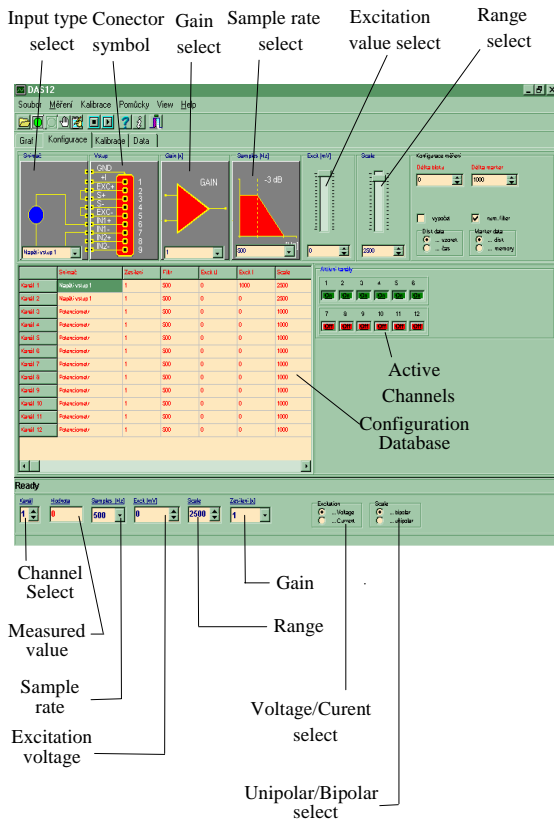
Input type select
Conector symbol
Gain select
Sample rate select
Excitation value select
Range select

DAS12
Soubor Měření Kalibrace Pomůcky View Help
Graf Konfigurace Kalibrace Data

Snímač
Vstup
GND
+I
EXC+
S+
S-
EXC-
IN1+
IN1-
IN2+
IN2-
1 2 3 4 5 6 7 8 9
Napěť.vstup 1
Gain [x]
GAIN
1
Samples [Hz]
-3 dB
500
Exct [mV]
0
Scale
2500
Konfigurace měření
Délka bloku
Délka marker
0
1000
výpočet
num. filter
Disk data
... vzorek
... čas
Marker data
... disk
... memory

| | Snímač | Zesílení | Filtr | Exct U | Exct I | Scale |
|---|---|---|---|---|---|---|
| Kanál 1 | Napěť.vstup 1 | 1 | 500 | 0 | 1000 | 2500 |
| Kanál 2 | Napěť.vstup 1 | 1 | 500 | 0 | 0 | 2500 |
| Kanál 3 | Potenciometr | 1 | 500 | 0 | 0 | 1000 |
| Kanál 4 | Potenciometr | 1 | 500 | 0 | 0 | 1000 |
| Kanál 5 | Potenciometr | 1 | 500 | 0 | 0 | 1000 |
| Kanál 6 | Potenciometr | 1 | 500 | 0 | 0 | 1000 |
| Kanál 7 | Potenciometr | 1 | 500 | 0 | 0 | 1000 |
| Kanál 8 | Potenciometr | 1 | 500 | 0 | 0 | 1000 |
| Kanál 9 | Potenciometr | 1 | 500 | 0 | 0 | 1000 |
| Kanál 10 | Potenciometr | 1 | 500 | 0 | 0 | 1000 |
| Kanál 11 | Potenciometr | 1 | 500 | 0 | 0 | 1000 |
| Kanál 12 | Potenciometr | 1 | 500 | 0 | 0 | 1000 |

Aktivní kanály
1 2 3 4 5 6
7 8 9 10 11 12

Active Channels
Configuration Database

Ready
Kanál
Hodnota
Samples [Hz]
Exct [mV]
Scale
Zesílení [x]
1
0
500
0
2500
1
Excitation
... Voltage
... Current
Scale
... bipolar
... unipolar

Channel Select
Measured value
Sample rate
Excitation voltage
Gain
Range
Voltage/Curent select
Unipolar/Bipolar select